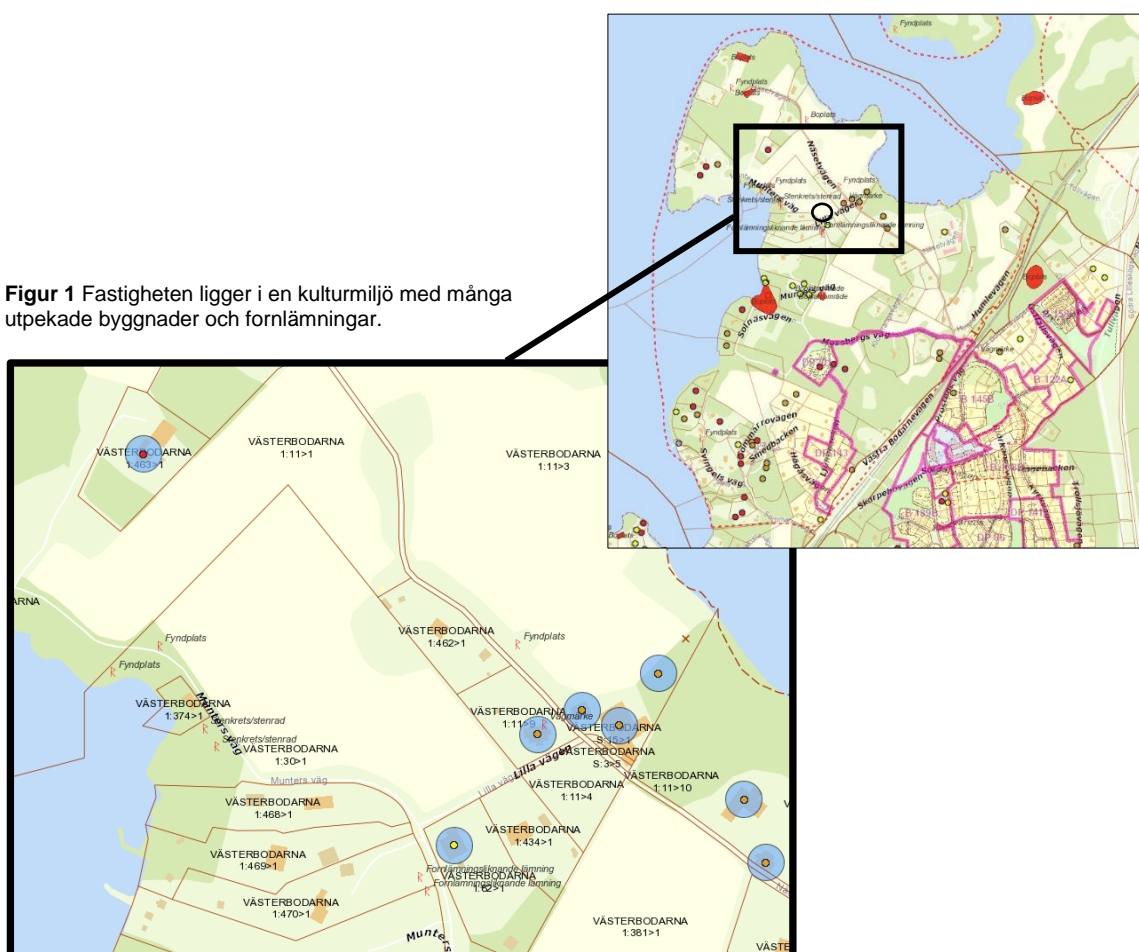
Figur 1 Fastigheten ligger i en kulturmiljö med många utpekade byggnader och fornlämningar.

Fyndplats
Fyndplats
Boplats
Boplats
Fyndplats
Fyndplats
Stenkrets/stenrad
Vägmärke
Stenkrets/stenrad
Fornlämningsliknande lämning
Fornlämningsliknande lämning
Näsetvägen
Munteras väg
Lilla vägen
Muntera väg
Boplats
Solnäsvägen
Mossbergs väg
Humlevägen
Fyndplats
Smedbacken
Svinpels väg
Hagavägen
Västra Bodanavägen
Skarpeborgsvägen
Boplats
B 145B
B 122A
B 153B
DP 06

VÄSTERBODARNA 1:463>1
VÄSTERBODARNA 1:11>1
VÄSTERBODARNA 1:11>3
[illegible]RNA
Fyndplats
Fyndplats
VÄSTERBODARNA 1:462>1
Fyndplats
VÄSTERBODARNA 1:374>1
Munters väg
Stenkrets/stenrad
Stenkrets/stenrad
VÄSTERBODARNA 1:30>1
VÄSTERBODARNA 1:11>9
Vägmärke
VÄSTERBODARNA S:15>1
VÄSTERBODARNA S:3>5
Lilla vägen
Muntera väg
Lilla väg
VÄSTERBODARNA 1:11>4
VÄSTERBODARNA 1:11>10
VÄSTERBODARNA 1:468>1
VÄSTERBODARNA 1:434>1
VÄSTERBODARNA 1:469>1
Fornlämningsliknande lämning
VÄSTERBODARNA 1:62>1
Fornlämningsliknande lämning
VÄSTERBODARNA 1:470>1
VÄSTERBODARNA 1:381>1
Munters
VÄSTE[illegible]